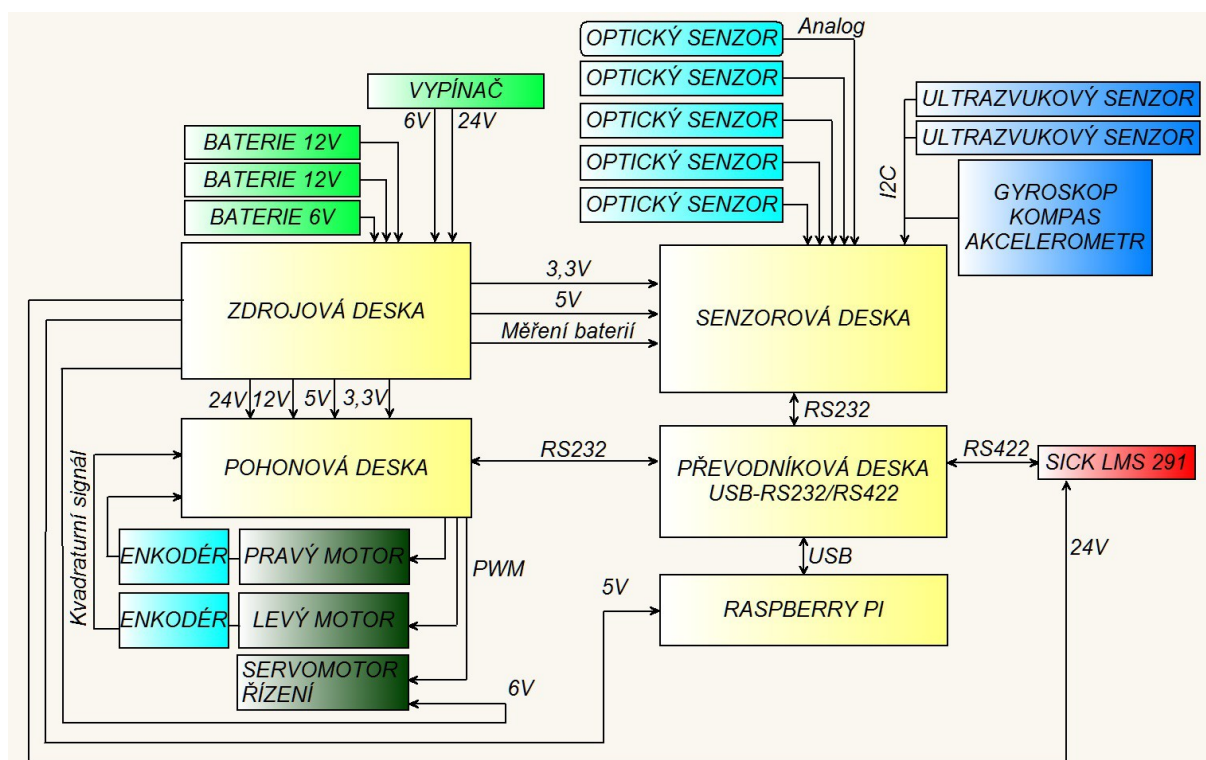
VYPÍNAČ
6V 24V
BATERIE 12V
BATERIE 12V
BATERIE 6V
OPTICKÝ SENZOR
Analog
OPTICKÝ SENZOR
OPTICKÝ SENZOR
OPTICKÝ SENZOR
OPTICKÝ SENZOR
ULTRAZVUKOVÝ SENZOR
ULTRAZVUKOVÝ SENZOR
I2C
GYROSKOP
KOMPAS
AKCELEROMETR
ZDROJOVÁ DESKA
3,3V
5V
Měření baterií
SENZOROVÁ DESKA
24V 12V 5V 3,3V
RS232
POHONOVÁ DESKA
RS232
PŘEVODNÍKOVÁ DESKA
USB-RS232/RS422
RS422
SICK LMS 291
Kvadraturní signál
ENKODÉR
PRAVÝ MOTOR
PWM
USB
24V
5V
ENKODÉR
LEVÝ MOTOR
RASPBERRY PI
SERVOMOTOR
ŘÍZENÍ
6V